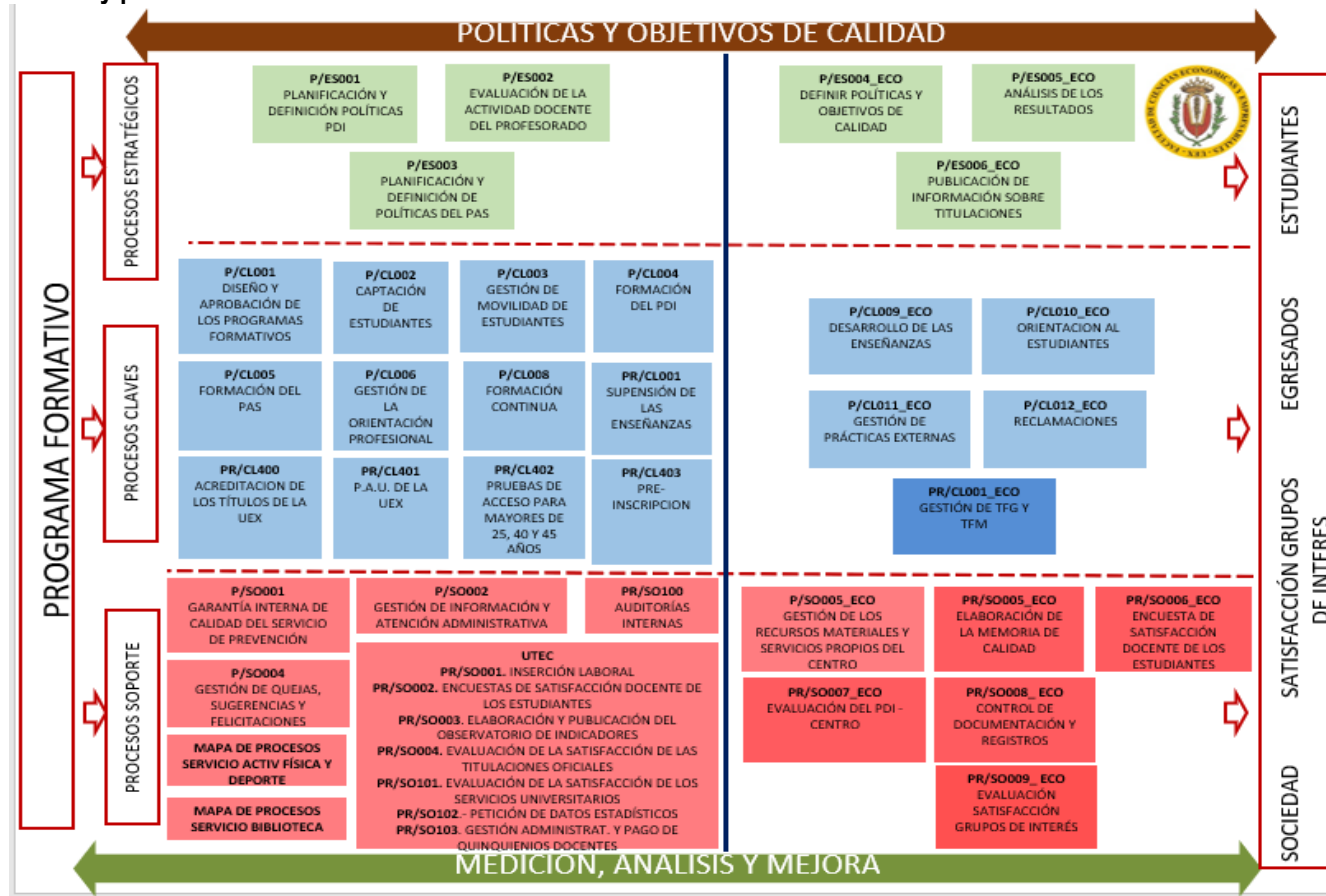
POLITICAS Y OBJETIVOS DE CALIDAD

PROGRAMA FORMATIVO

PROCESOS ESTRATÉGICOS

P/ES001
PLANIFICACIÓN Y DEFINICIÓN POLÍTICAS PDI

P/ES002
EVALUACIÓN DE LA ACTIVIDAD DOCENTE DEL PROFESORADO

P/ES003
PLANIFICACIÓN Y DEFINICIÓN DE POLÍTICAS DEL PAS

P/ES004_ECO
DEFINIR POLÍTICAS Y OBJETIVOS DE CALIDAD

P/ES005_ECO
ANÁLISIS DE LOS RESULTADOS

P/ES006_ECO
PUBLICACIÓN DE INFORMACIÓN SOBRE TITULACIONES

PROCESOS CLAVES

P/CL001
DISEÑO Y APROBACIÓN DE LOS PROGRAMAS FORMATIVOS

P/CL002
CAPTACIÓN DE ESTUDIANTES

P/CL003
GESTIÓN DE MOVILIDAD DE ESTUDIANTES

P/CL004
FORMACIÓN DEL PDI

P/CL005
FORMACIÓN DEL PAS

P/CL006
GESTIÓN DE LA ORIENTACIÓN PROFESIONAL

P/CL008
FORMACIÓN CONTINUA

PR/CL001
SUPENSIÓN DE LAS ENSEÑANZAS

PR/CL400
ACREDITACION DE LOS TÍTULOS DE LA UEX

PR/CL401
P.A.U. DE LA UEX

PR/CL402
PRUEBAS DE ACCESO PARA MAYORES DE 25, 40 Y 45 AÑOS

PR/CL403
PRE-INSCRIPCION

P/CL009_ECO
DESARROLLO DE LAS ENSEÑANZAS

P/CL010_ECO
ORIENTACION AL ESTUDIANTES

P/CL011_ECO
GESTIÓN DE PRÁCTICAS EXTERNAS

P/CL012_ECO
RECLAMACIONES

PR/CL001_ECO
GESTIÓN DE TFG Y TFM

PROCESOS SOPORTE

P/SO001
GARANTÍA INTERNA DE CALIDAD DEL SERVICIO DE PREVENCIÓN

P/SO002
GESTIÓN DE INFORMACIÓN Y ATENCIÓN ADMINISTRATIVA

PR/SO100
AUDITORÍAS INTERNAS

P/SO004
GESTIÓN DE QUEJAS, SUGERENCIAS Y FELICITACIONES

MAPA DE PROCESOS SERVICIO ACTIV FÍSICA Y DEPORTE

MAPA DE PROCESOS SERVICIO BIBLIOTECA

UTEC
PR/SO001. INSERCIÓN LABORAL
PR/SO002. ENCUESTAS DE SATISFACCIÓN DOCENTE DE LOS ESTUDIANTES
PR/SO003. ELABORACIÓN Y PUBLICACIÓN DEL OBSERVATORIO DE INDICADORES
PR/SO004. EVALUACIÓN DE LA SATISFACCIÓN DE LAS TITULACIONES OFICIALES
PR/SO101. EVALUACIÓN DE LA SATISFACCIÓN DE LOS SERVICIOS UNIVERSITARIOS
PR/SO102.- PETICIÓN DE DATOS ESTADÍSTICOS
PR/SO103. GESTIÓN ADMINISTRAT. Y PAGO DE QUINQUENIOS DOCENTES

P/SO005_ECO
GESTIÓN DE LOS RECURSOS MATERIALES Y SERVICIOS PROPIOS DEL CENTRO

PR/SO005_ECO
ELABORACIÓN DE LA MEMORIA DE CALIDAD

PR/SO006_ECO
ENCUESTA DE SATISFACCIÓN DOCENTE DE LOS ESTUDIANTES

PR/SO007_ECO
EVALUACIÓN DEL PDI - CENTRO

PR/SO008_ ECO
CONTROL DE DOCUMENTACIÓN Y REGISTROS

PR/SO009_ ECO
EVALUACIÓN SATISFACCIÓN GRUPOS DE INTERÉS

ESTUDIANTES

EGRESADOS

SATISFACCIÓN GRUPOS DE INTERÉS

SOCIEDAD

MEDICIÓN, ANÁLISIS Y MEJORA